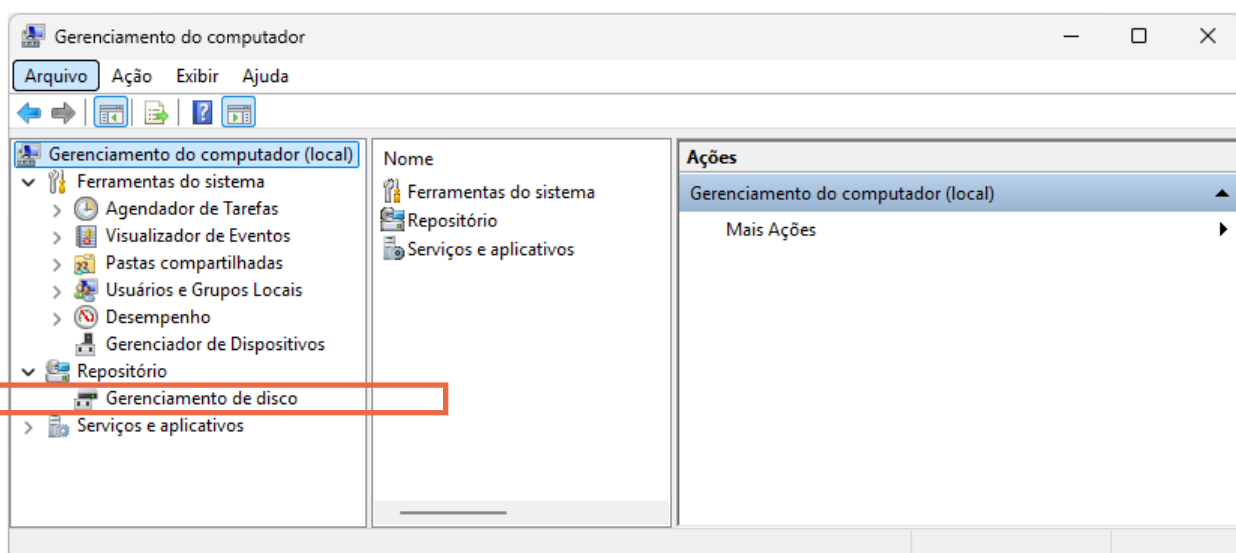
Gerenciamento do computador

Arquivo Ação Exibir Ajuda

Gerenciamento do computador (local)
Ferramentas do sistema
Agendador de Tarefas
Visualizador de Eventos
Pastas compartilhadas
Usuários e Grupos Locais
Desempenho
Gerenciador de Dispositivos
Repositório
Gerenciamento de disco
Serviços e aplicativos

Nome
Ferramentas do sistema
Repositório
Serviços e aplicativos

Ações
Gerenciamento do computador (local)
Mais Ações